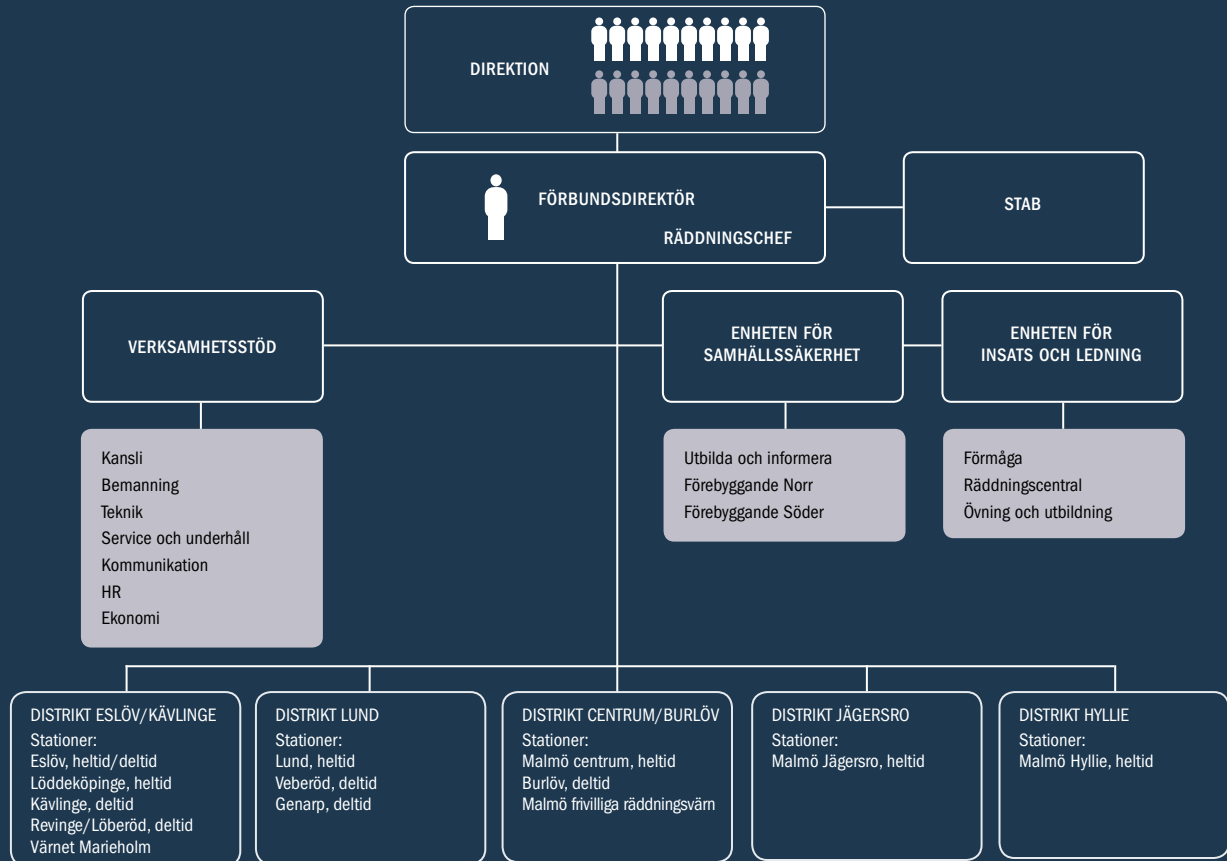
DIREKTION

FÖRBUNDSDIREKTÖR

RÄDDNINGSCHEF

STAB

VERKSAMHETSSTÖD

ENHETEN FÖR SAMHÄLLSSÄKERHET

ENHETEN FÖR INSATS OCH LEDNING

Kansli
Bemanning
Teknik
Service och underhåll
Kommunikation
HR
Ekonomi

Utbilda och informera
Förebyggande Norr
Förebyggande Söder

Förmåga
Räddningscentral
Övning och utbildning

DISTRIKT ESLÖV/KÄVLINGE
Stationer:
Eslöv, heltid/deltid
Löddeköpinge, heltid
Kävlinge, deltid
Revinge/Löberöd, deltid
Värnet Marieholm

DISTRIKT LUND
Stationer:
Lund, heltid
Veberöd, deltid
Genarp, deltid

DISTRIKT CENTRUM/BURLÖV
Stationer:
Malmö centrum, heltid
Burlöv, deltid
Malmö frivilliga räddningsvärn

DISTRIKT JÄGERSRO
Stationer:
Malmö Jägersro, heltid

DISTRIKT HYLLIE
Stationer:
Malmö Hyllie, heltid